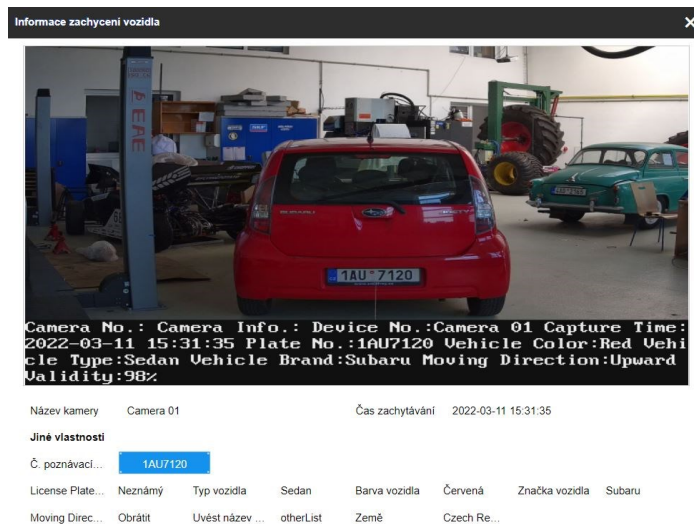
Informace zachycení vozidla

EAE

SUBARU

1AU 7120

Camera No.: Camera Info.: Device No.:Camera 01 Capture Time: 2022-03-11 15:31:35 Plate No.:1AU7120 Vehicle Color:Red Vehicle Type:Sedan Vehicle Brand:Subaru Moving Direction:Upward Validity:98%

Název kamery Camera 01 Čas zachytávání 2022-03-11 15:31:35

Jiné vlastnosti

Č. poznávací... 1AU7120

License Plate... Neznámý Typ vozidla Sedan Barva vozidla Červená Značka vozidla Subaru

Moving Direc... Obrátit Uvést název ... otherList Země Czech Re...